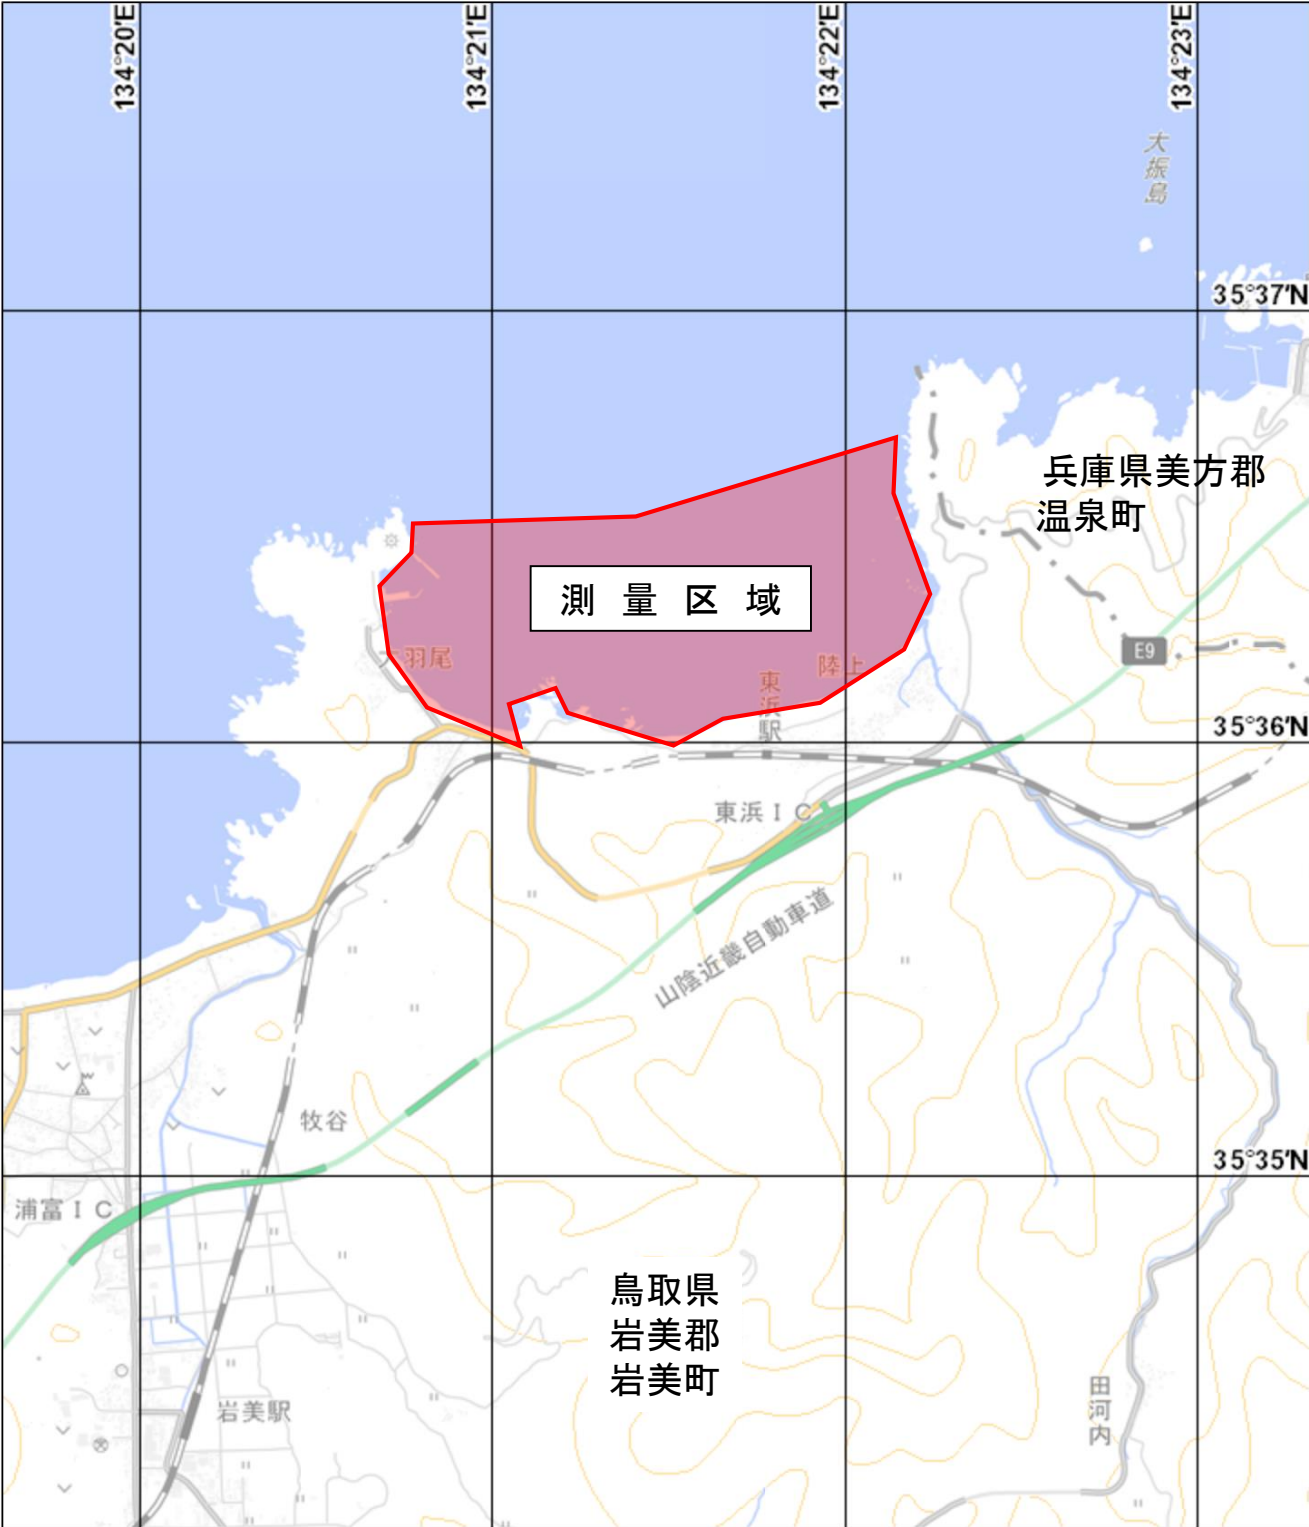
134°20'E
134°21'E
134°22'E
134°23'E

大振島

35°37'N

兵庫県美方郡
温泉町

測 量 区 域

大羽尾

陸上

東浜駅

E9

35°36'N

東浜ＩＣ

山陰近畿自動車道

牧谷

35°35'N

浦富ＩＣ

鳥取県
岩美郡
岩美町

岩美駅

田河内